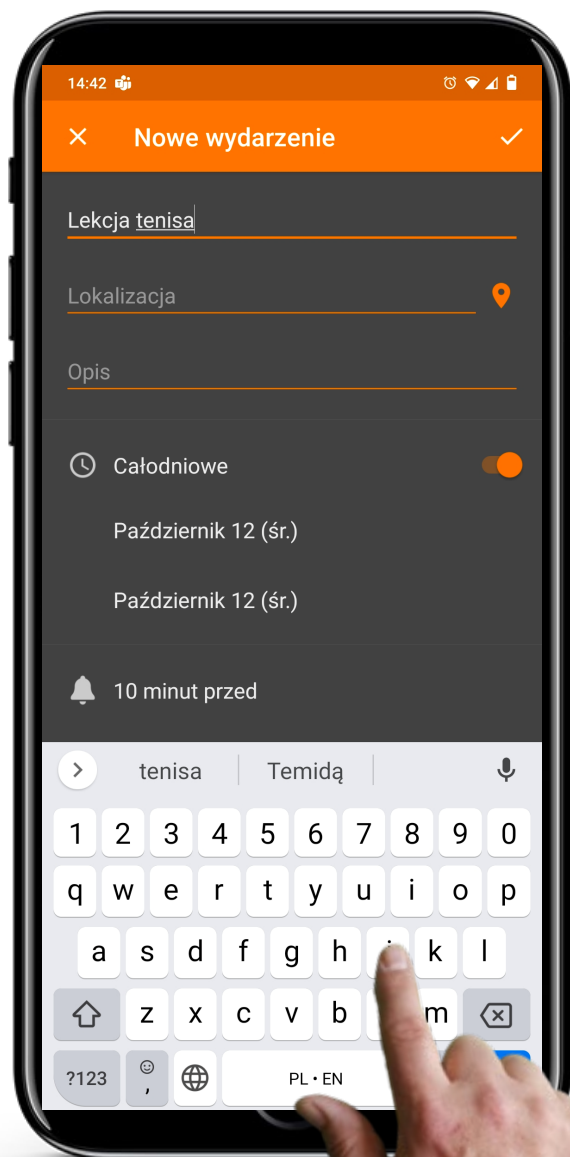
14:42

Nowe wydarzenie

Lekcja tenisa

Lokalizacja

Opis

Całodniowe

Październik 12 (śr.)

Październik 12 (śr.)

10 minut przed

tenisa | Temidą

1 2 3 4 5 6 7 8 9 0
q w e r t y u i o p
a s d f g h j k l
z x c v b m
?123 , PL • EN